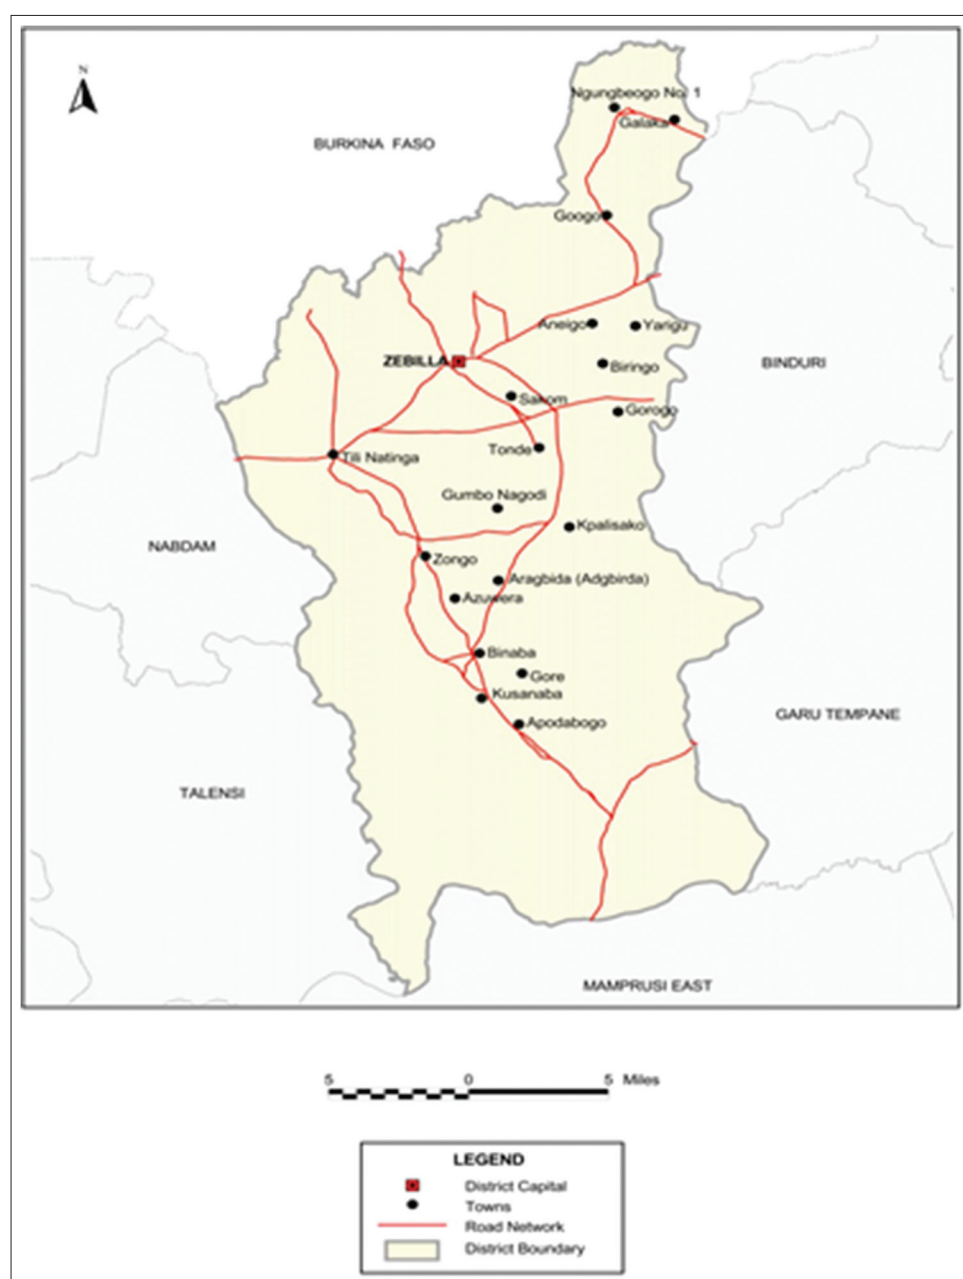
N

BURKINA FASO

Ngungbeogo No. 1
Galaka
Googo
Aneigo
Yarigu
ZEBILLA
Biringo
BINDURI
Sakom
Gorogo
Tili Natinga
Tonde
Gumbo Nagodi
Kpalisako
NABDAM
Zongo
Aragbida (Adgbirda)
Azuwera
Binaba
Gore
Kusanaba
Apodabogo
GARU TEMPANE
TALENSI
MAMPRUSI EAST

5 0 5 Miles

LEGEND
District Capital
Towns
Road Network
District Boundary